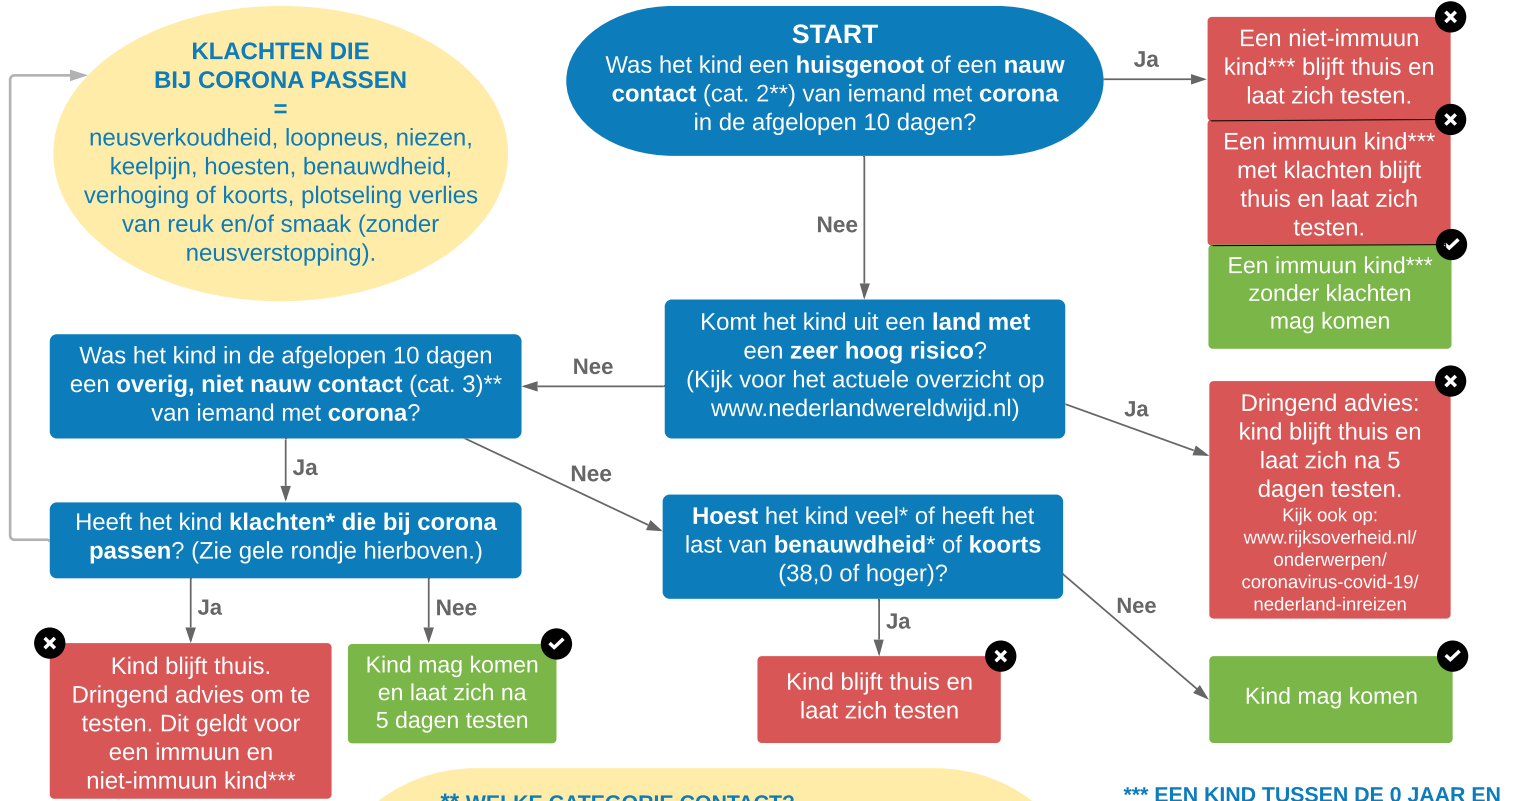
START
Was het kind een huisgenoot of een nauw contact (cat. 2**) van iemand met corona in de afgelopen 10 dagen?

Ja

Een niet-immuun kind*** blijft thuis en laat zich testen.

Een immuun kind*** met klachten blijft thuis en laat zich testen.

Een immuun kind*** zonder klachten mag komen

KLACHTEN DIE BIJ CORONA PASSEN
=
neusverkoudheid, loopneus, niezen, keelpijn, hoesten, benauwdheid, verhoging of koorts, plotseling verlies van reuk en/of smaak (zonder neusverstopping).

Nee

Komt het kind uit een land met een zeer hoog risico? (Kijk voor het actuele overzicht op www.nederlandwereldwijd.nl)

Nee

Was het kind in de afgelopen 10 dagen een overig, niet nauw contact (cat. 3)** van iemand met corona?

Ja

Dringend advies: kind blijft thuis en laat zich na 5 dagen testen.
Kijk ook op: www.rijksoverheid.nl/onderwerpen/coronavirus-covid-19/nederland-inreizen

Ja

Nee

Heeft het kind klachten* die bij corona passen? (Zie gele rondje hierboven.)

Hoest het kind veel* of heeft het last van benauwdheid* of koorts (38,0 of hoger)?

Ja

Nee

Nee

Ja

Kind blijft thuis. Dringend advies om te testen. Dit geldt voor een immuun en niet-immuun kind***

Kind mag komen en laat zich na 5 dagen testen

Kind blijft thuis en laat zich testen

Kind mag komen

** WELKE CATEGORIE CONTACT?

*** EEN KIND TUSSEN DE 0 JAAR EN